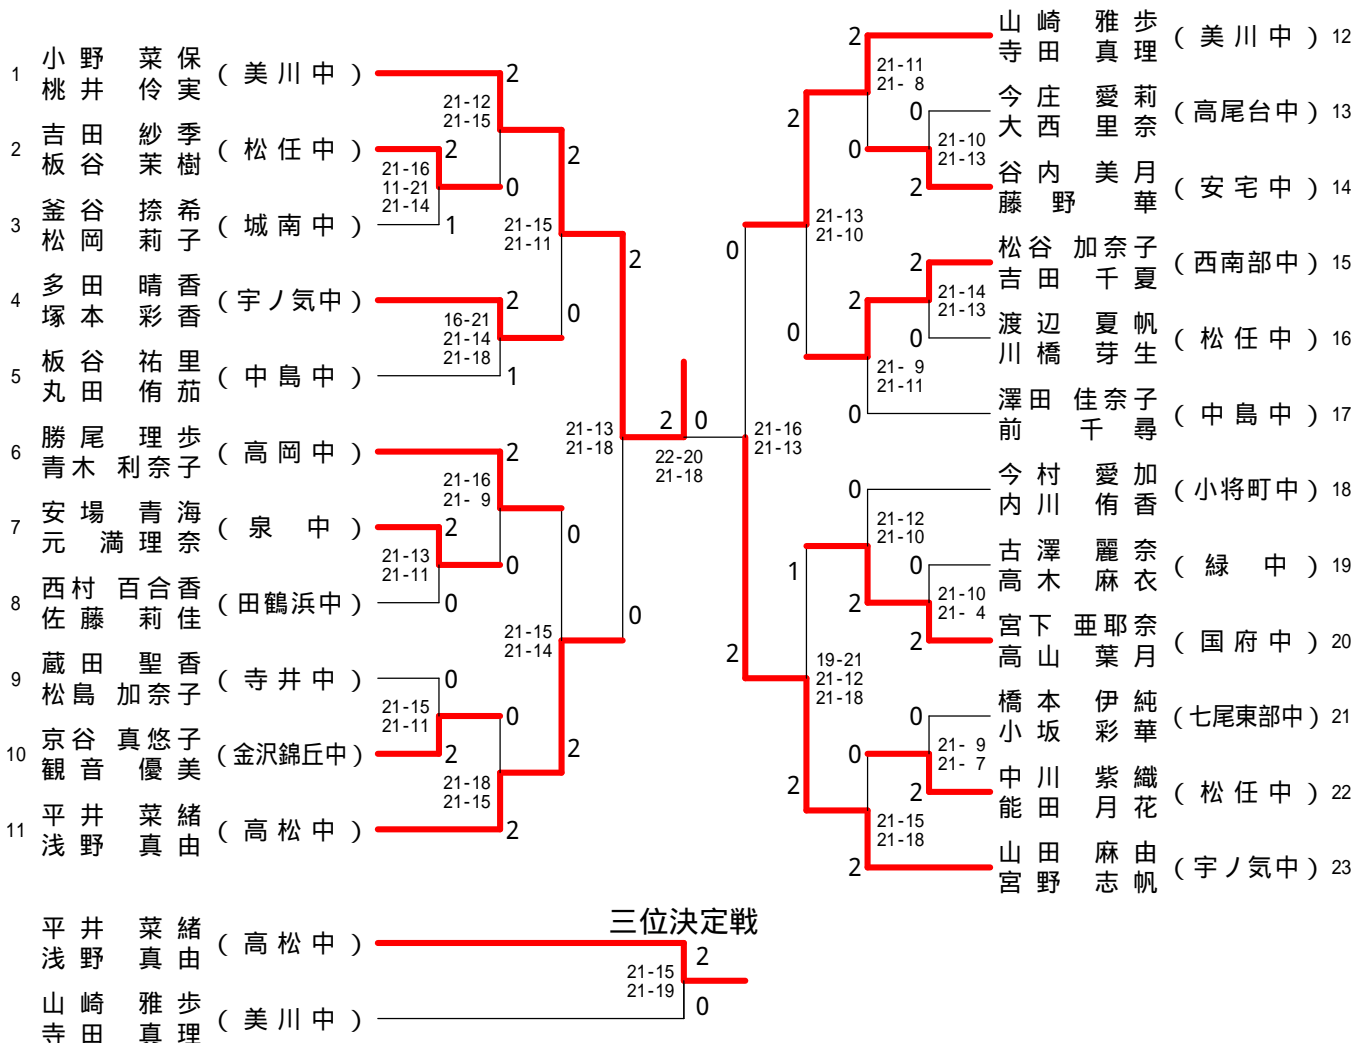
1 小野 菜保 桃井 伶実 （美川中）
2 吉田 紗季 板谷 茉樹 （松任中）
3 釜谷 捺希 松岡 莉子 （城南中）
4 多田 晴香 塚本 彩香 （宇ノ気中）
5 板谷 祐里 丸田 侑茄 （中島中）
6 勝尾 理歩 青木 利奈子 （高岡中）
7 安場 青海 元 満理奈 （泉 中）
8 西村 百合香 佐藤 莉佳 （田鶴浜中）
9 蔵田 聖香 松島 加奈子 （寺井中）
10 京谷 真悠子 観音 優美 （金沢錦丘中）
11 平井 菜緒 浅野 真由 （高松中）

2 21-12 21-15 2
2 21-16 11-21 21-14 0
1 21-15 21-11 2
2 16-21 21-14 21-18 0
1
2 21-16 21- 9 0
2 21-13 21-11 0
0 21-15 21-14 0
0 21-15 21-11 0
2 21-18 21-15 2
2
21-13 21-18 2 0 22-20 21-18 21-16 21-13

山崎 雅歩 寺田 真理 （美川中）12
今庄 愛莉 大西 里奈 （高尾台中）13
谷内 美月 藤野 華 （安宅中）14
松谷 加奈子 吉田 千夏 （西南部中）15
渡辺 夏帆 川橋 芽生 （松任中）16
澤田 佳奈子 前 千尋 （中島中）17
今村 愛加 内川 侑香 （小将町中）18
古澤 麗奈 高木 麻衣 （緑 中）19
宮下 亜耶奈 高山 葉月 （国府中）20
橋本 伊純 小坂 彩華 （七尾東部中）21
中川 紫織 能田 月花 （松任中）22
山田 麻由 宮野 志帆 （宇ノ気中）23

2 21-11 21- 8 0 21-10 21-13 0 2 2
0 21-13 21-10
2 21-14 21-13 0 2 21- 9 21-11 0 0
0 21-12 21-10 0 21-10 21- 4 2 2 1
2 19-21 21-12 21-18
0 21- 9 21- 7 0 2 2 21-15 21-18 2

三位決定戦
平井 菜緒 浅野 真由 （高松中）
山崎 雅歩 寺田 真理 （美川中）
2 21-15 21-19 0